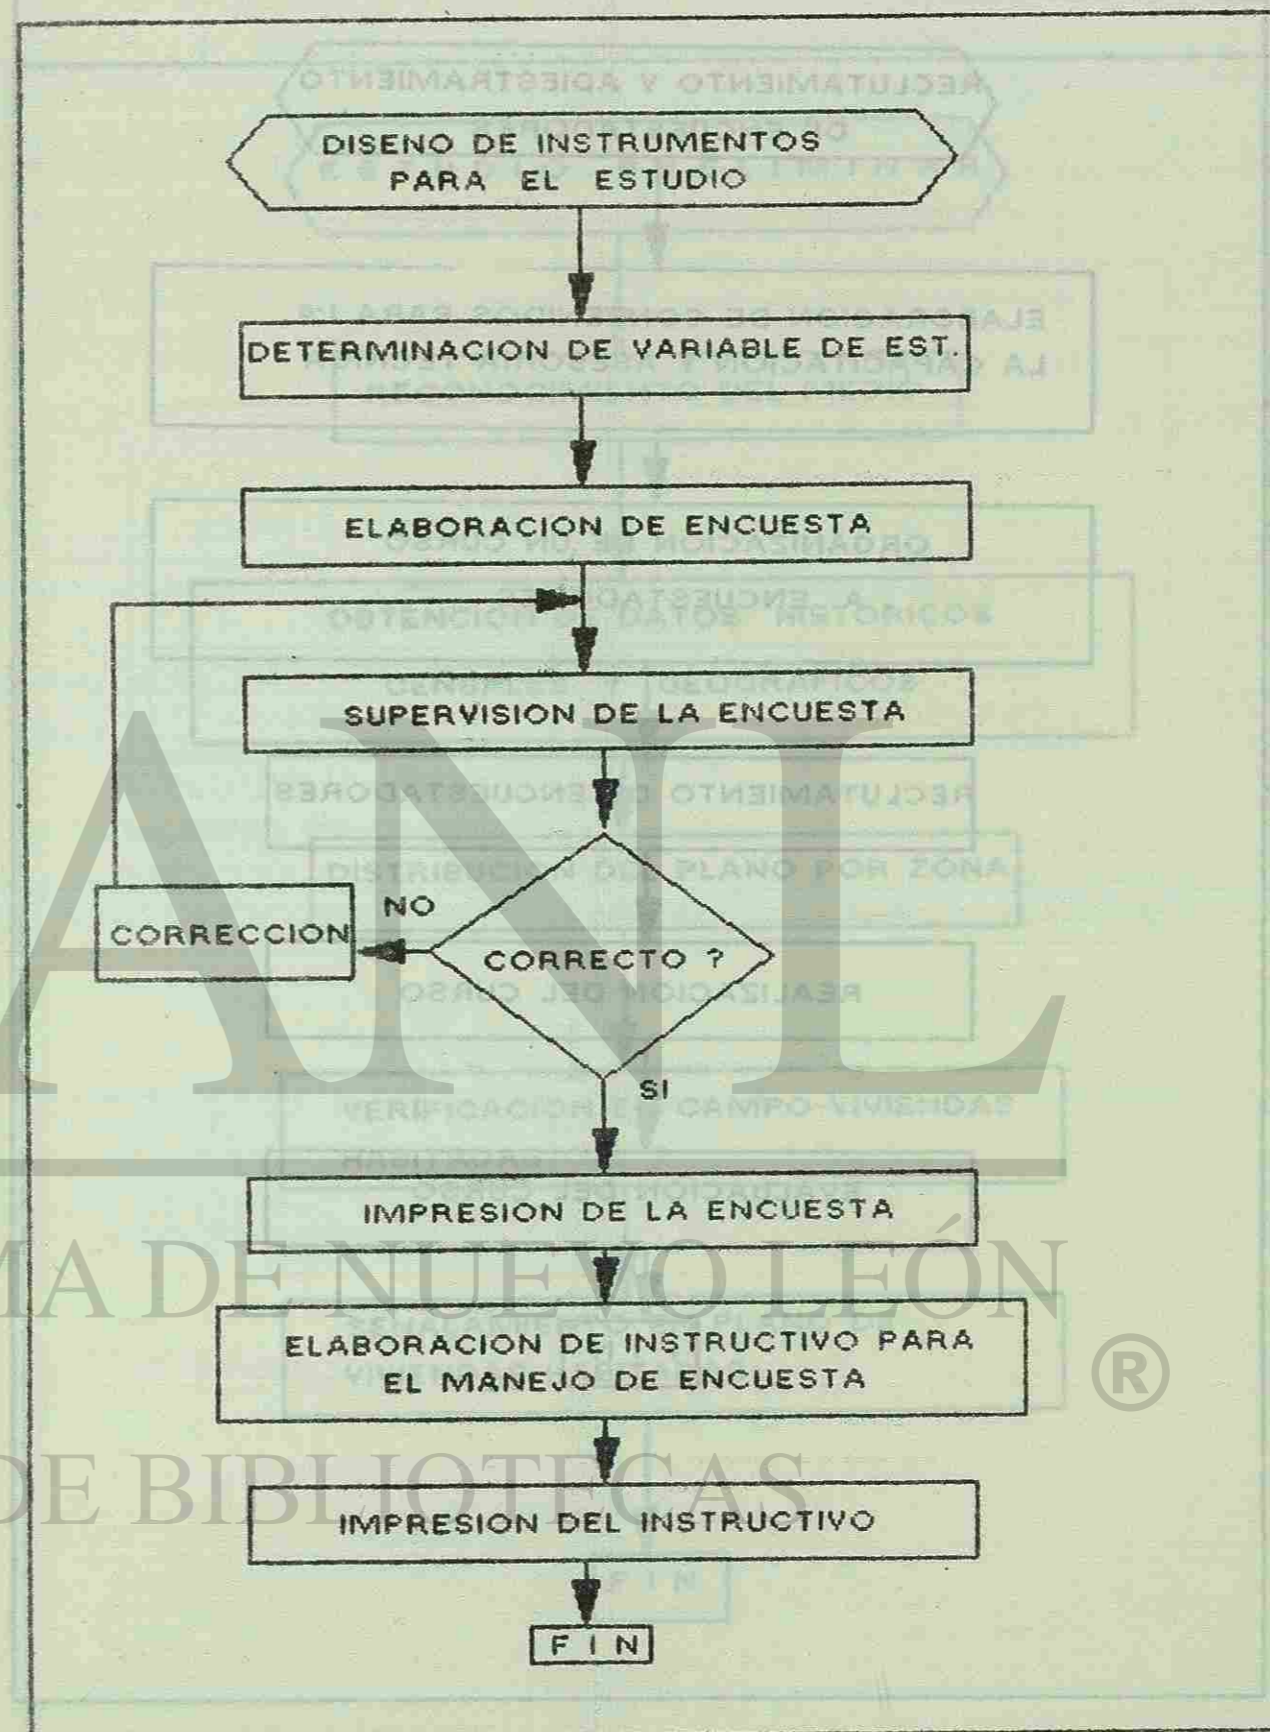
DISENO DE INSTRUMENTOS PARA EL ESTUDIO

DETERMINACION DE VARIABLE DE EST.

ELABORACION DE ENCUESTA

SUPERVISION DE LA ENCUESTA

CORRECTO ?

NO

CORRECCION

SI

IMPRESION DE LA ENCUESTA

ELABORACION DE INSTRUCTIVO PARA EL MANEJO DE ENCUESTA

IMPRESION DEL INSTRUCTIVO

FIN

ANL

MA DE NUEVO LEÓN ®

DE BIBLIOTECAS